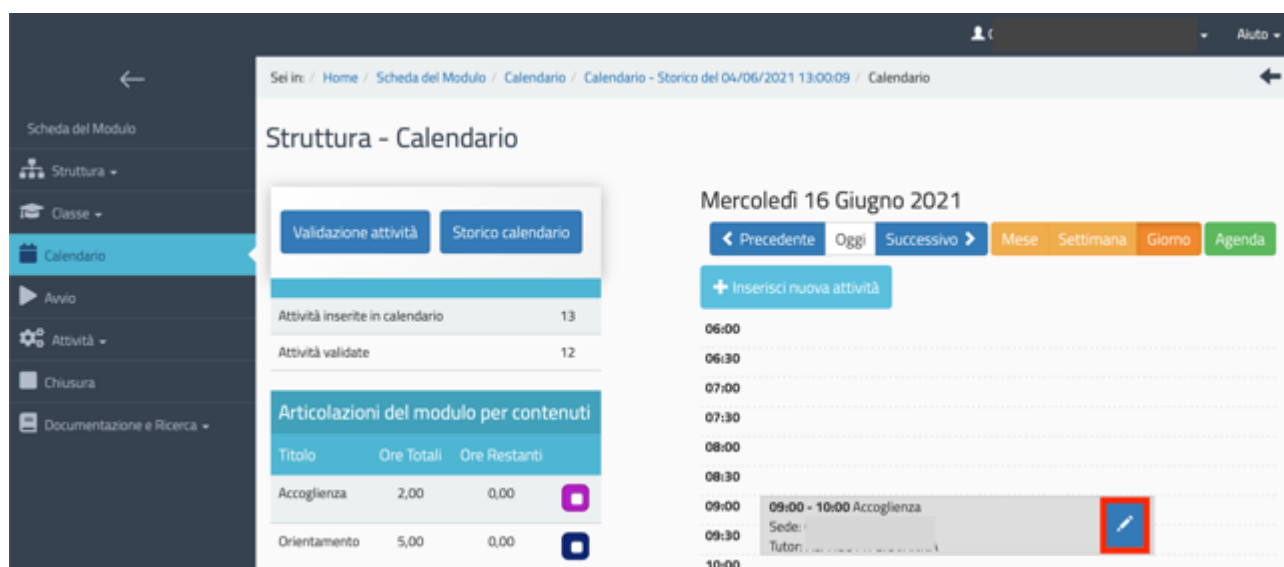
Aiuto

Sei in: / Home / Scheda del Modulo / Calendario / Calendario - Storico del 04/06/2021 13:00:09 / Calendario

Scheda del Modulo
Struttura
Classe
Calendario
Avvio
Attività
Chiusura
Documentazione e Ricerca

Struttura - Calendario

Validazione attività
Storico calendario

| | |
|---|---|
| Attività inserite in calendario | 13 |
| Attività validate | 12 |

Articolazioni del modulo per contenuti

| Titolo | Ore Totali | Ore Restanti |
|---|---|---|
| Accoglienza | 2,00 | 0,00 |
| Orientamento | 5,00 | 0,00 |

Mercoledì 16 Giugno 2021

Precedente | Oggi | Successivo | Mese | Settimana | Giorno | Agenda

Inserisci nuova attività

06:00
06:30
07:00
07:30
08:00
08:30
09:00
09:30
10:00

09:00 - 10:00 Accoglienza
Sede: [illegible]
Tutor: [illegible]